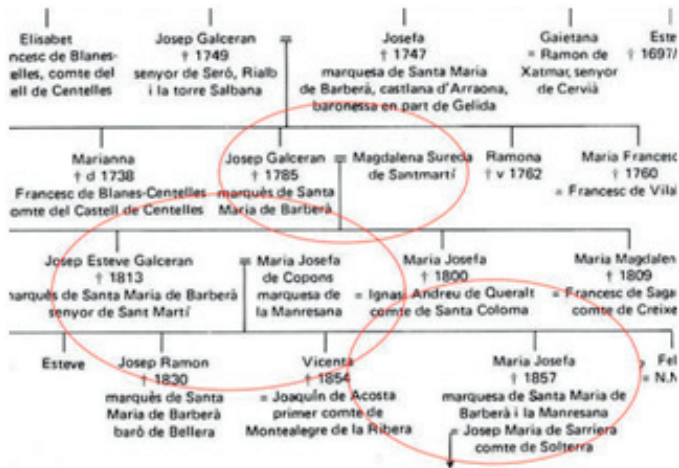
Elisabet
ncesc de Blanes-
elles, comte del
stell de Centelles

Josep Galceran
† 1749
senyor de Seró, Rialb
i la torre Salbana

=

Josefa
† 1747
marquesa de Santa Maria
de Barberà, castlana d'Arraona,
baronessa en part de Gelida

Gaietana
= Ramon de
Xatmar, senyor
de Cervià

Este
† 1697/

Marianna
† d 1738
Francesc de Blanes-Centelles
comte del Castell de Centelles

Josep Galceran
† 1785
marquès de Santa
Maria de Barberà

= Magdalena Sureda
de Santmartí

Ramona
† v 1762

Maria Frances
† 1760
= Francesc de Vila

Josep Esteve Galceran
† 1813
marquès de Santa Maria de Barberà
senyor de Sant Martí

= Maria Josefa
de Copons
marquesa de
la Manresana

Maria Josefa
† 1800
= Ignasi Andreu de Queralt
comte de Santa Coloma

Maria Magdalen
† 1809
= Francesc de Saga
comte de Creixe

Esteve

Josep Ramon
† 1830
marquès de Santa
Maria de Barberà
baró de Bellera

Vicenta
† 1854
= Joaquín de Acosta
primer comte de
Montealegre de la Ribera

Maria Josefa
† 1857
marquesa de Santa Maria de
Barberà i la Manresana
= Josep Maria de Sarriera
comte de Solterra

Fel
= N.N